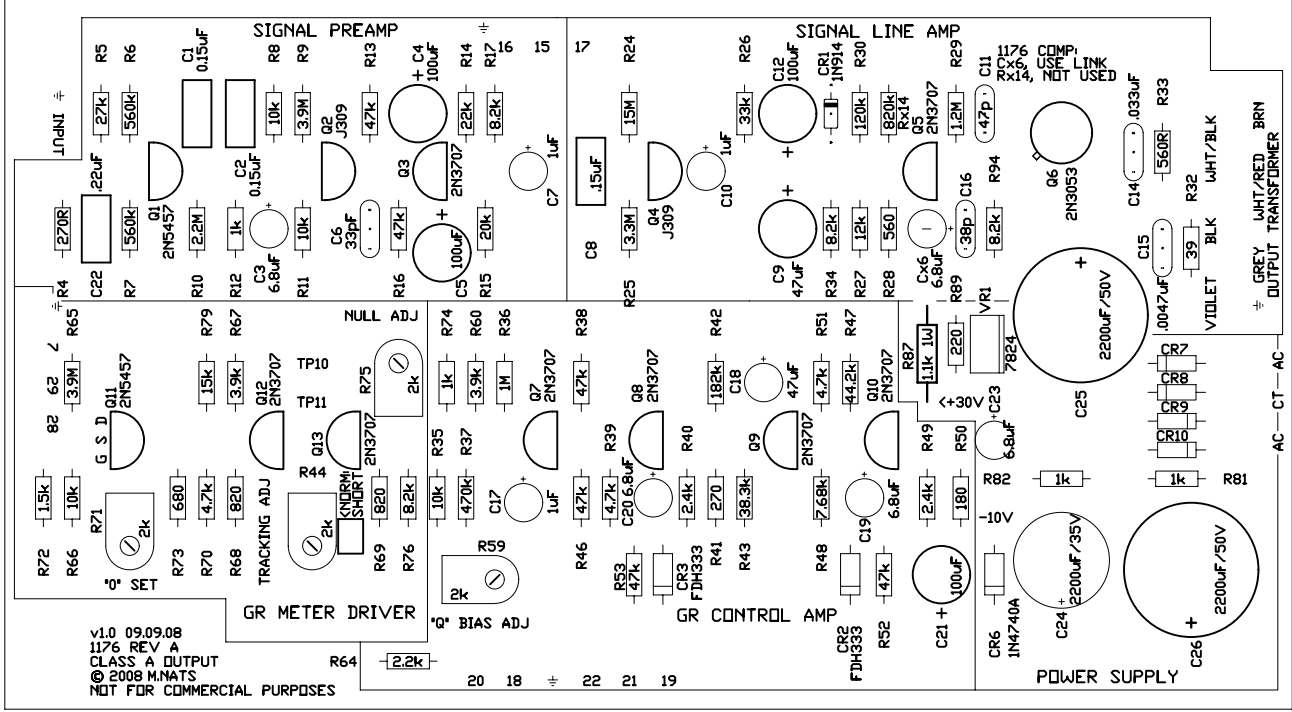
SIGNAL PREAMP

SIGNAL LINE AMP

INPUT

R5 R6 C1 0.15uF R8 R9 R13 C4 100uF R14 R17 16 15 17 R24 R26 C12 100uF CR1 1N914 R30 R29 C11

1176 COMP: Cx6, USE LINK Rx14, NOT USED

27k 560k 10k 3.9M 47k 22k 8.2k 15M 33k 120k 820k Rx14 1.2M 47p .033uF R33

Q2 J309 Q5 2N3707

.22uF C2 0.15uF Q3 2N3707 C7 1uF .15uF C10 1uF 560R Q6 2N3053 WHT/BLK WHT/RED BRN

Q1 2N5457 Q4 J309 C16 R94 C14 R32 GREY OUTPUT TRANSFORMER

270R 560k 2.2M 1k 10k C6 33pF 47k 100uF 20k 3.3M 8.2k 12k 560 38p 8.2k 39 BLK

C22 R7 R10 R12 C3 6.8uF R11 R16 C5 R15 C8 R25 C9 47uF R34 R27 R28 Cx6 6.8uF R89 VR1 C15 .0047uF VIOLET

R4 R65 R79 R67 NULL ADJ R74 R60 R36 R38 R42 R51 R47 R87 1.1k 1W 220 7824 2200uF/50V

62 3.9M Q11 2N5457 15k 3.9k Q12 2N3707 TP10 TP11 R75 2k 1k 3.9k 1M Q7 2N3707 47k Q8 2N3707 182k C18 47uF 4.7k 44.2k Q10 2N3707 C25 CR7 CR8 CR9 CR10 AC CT AC

82 G S D Q13 2N3707 R44 NORM SHORT R35 R37 R39 R40 Q9 2N3707 R49 R50 <+30V C23 6.8uF

1.5k 10k R71 2k 680 4.7k 820 TRACKING ADJ 2k 820 8.2k 10k 470k C17 1uF 47k 4.7k C20 6.8uF 2.4k 270 38.3k 7.68k C19 6.8uF 2.4k 180 R82 1k 1k R81

R72 R66 "0" SET R73 R70 R68 R69 R76 R59 2k R46 R53 47k CR3 FDH333 R41 R43 R48 47k 100uF -10V 2200uF/35V 2200uF/50V

GR METER DRIVER "Q" BIAS ADJ GR CONTROL AMP CR2 FDH333 R52 C21 CR6 1N4740A C24 C26

v1.0 09.09.08
1176 REV A
CLASS A OUTPUT
© 2008 M.NATS
NOT FOR COMMERCIAL PURPOSES

R64 2.2k 20 18 22 21 19

POWER SUPPLY